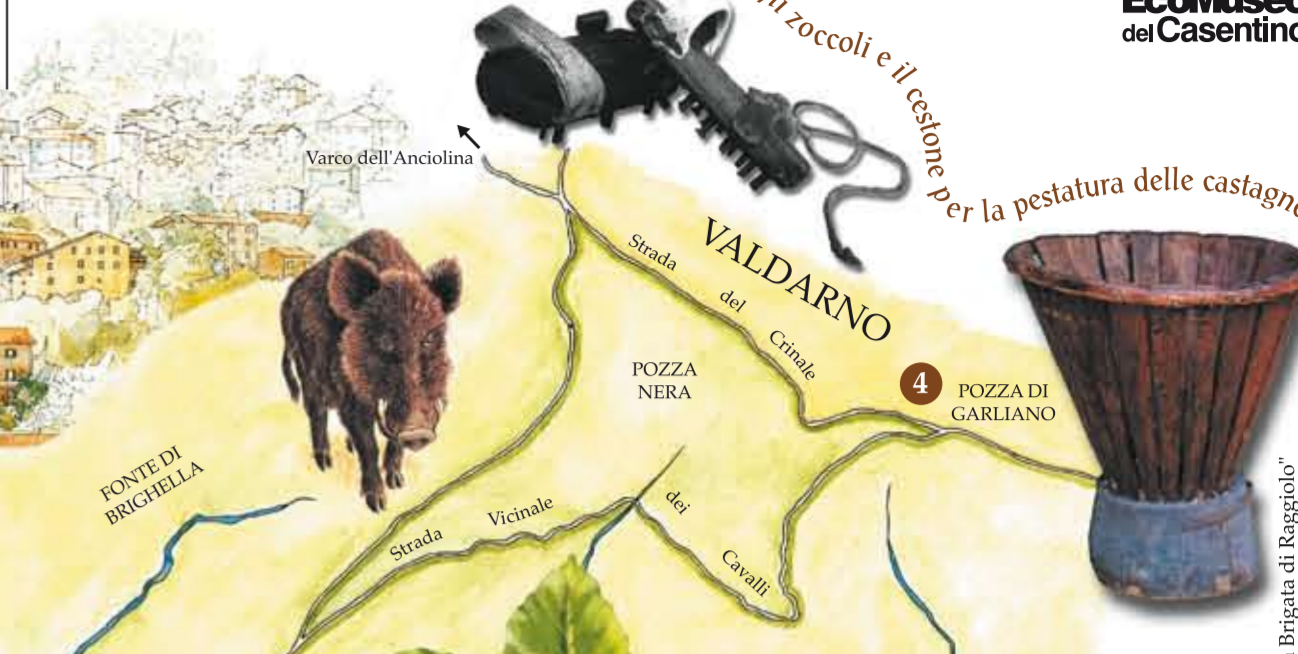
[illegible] zoccoli e il cestone per la pestatura delle castagn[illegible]

EcoMuseo del Casentino

Varco dell'Anciolina

VALDARNO

Strada del Crinale

POZZA NERA

4 POZZA DI GARLIANO

FONTE DI BRIGHELLA

Strada Vicinale dei Cavalli

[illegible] Brigata di Raggiolo"